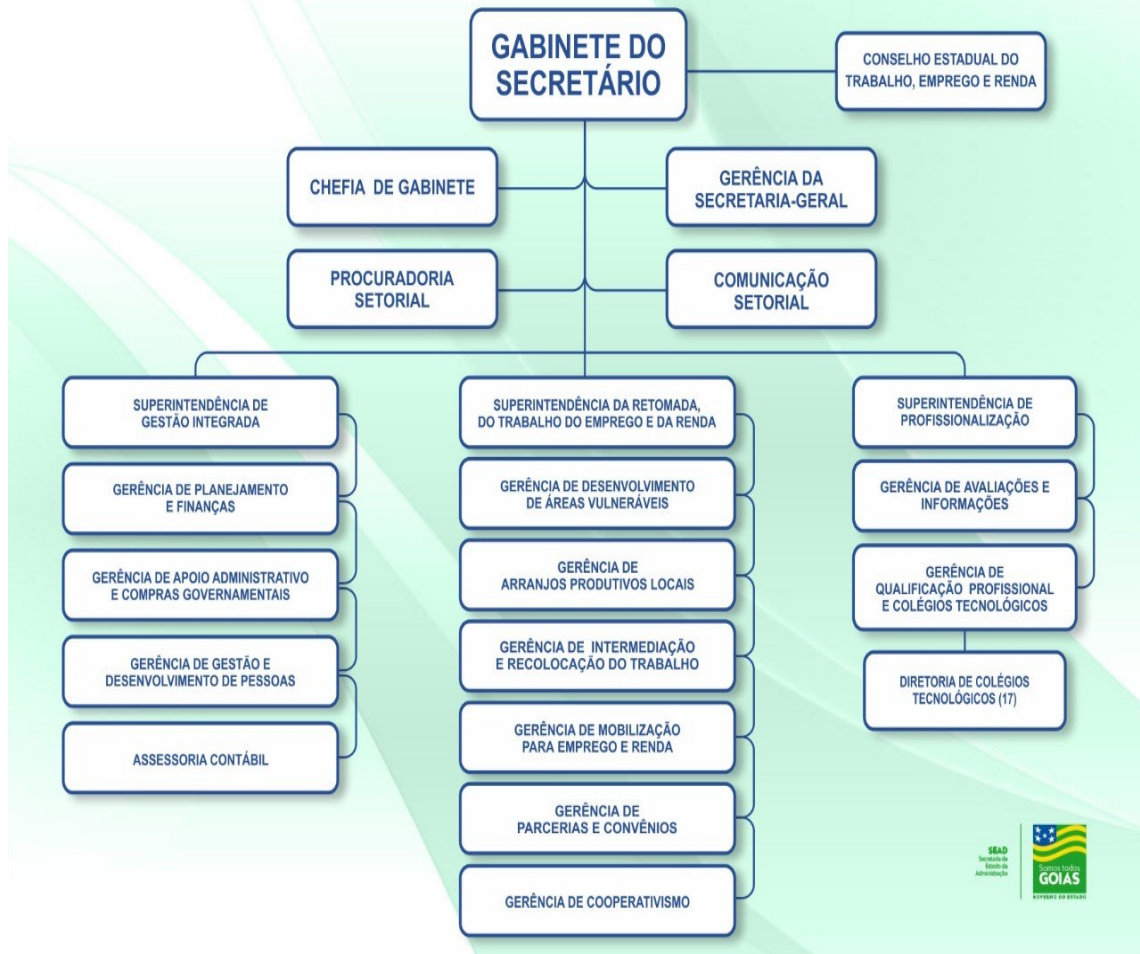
GABINETE DO SECRETÁRIO

CONSELHO ESTADUAL DO TRABALHO, EMPREGO E RENDA

CHEFIA DE GABINETE

GERÊNCIA DA SECRETARIA-GERAL

PROCURADORIA SETORIAL

COMUNICAÇÃO SETORIAL

SUPERINTENDÊNCIA DE GESTÃO INTEGRADA

GERÊNCIA DE PLANEJAMENTO E FINANÇAS

GERÊNCIA DE APOIO ADMINISTRATIVO E COMPRAS GOVERNAMENTAIS

GERÊNCIA DE GESTÃO E DESENVOLVIMENTO DE PESSOAS

ASSESSORIA CONTÁBIL

SUPERINTENDÊNCIA DA RETOMADA, DO TRABALHO DO EMPREGO E DA RENDA

GERÊNCIA DE DESENVOLVIMENTO DE ÁREAS VULNERÁVEIS

GERÊNCIA DE ARRANJOS PRODUTIVOS LOCAIS

GERÊNCIA DE INTERMEDIAÇÃO E RECOLOCAÇÃO DO TRABALHO

GERÊNCIA DE MOBILIZAÇÃO PARA EMPREGO E RENDA

GERÊNCIA DE PARCERIAS E CONVÊNIOS

GERÊNCIA DE COOPERATIVISMO

SUPERINTENDÊNCIA DE PROFISSIONALIZAÇÃO

GERÊNCIA DE AVALIAÇÕES E INFORMAÇÕES

GERÊNCIA DE QUALIFICAÇÃO PROFISSIONAL E COLÉGIOS TECNOLÓGICOS

DIRETORIA DE COLÉGIOS TECNOLÓGICOS (17)

SEAD Secretaria de Estado da Administração

Somos todos GOIÁS GOVERNO DO ESTADO